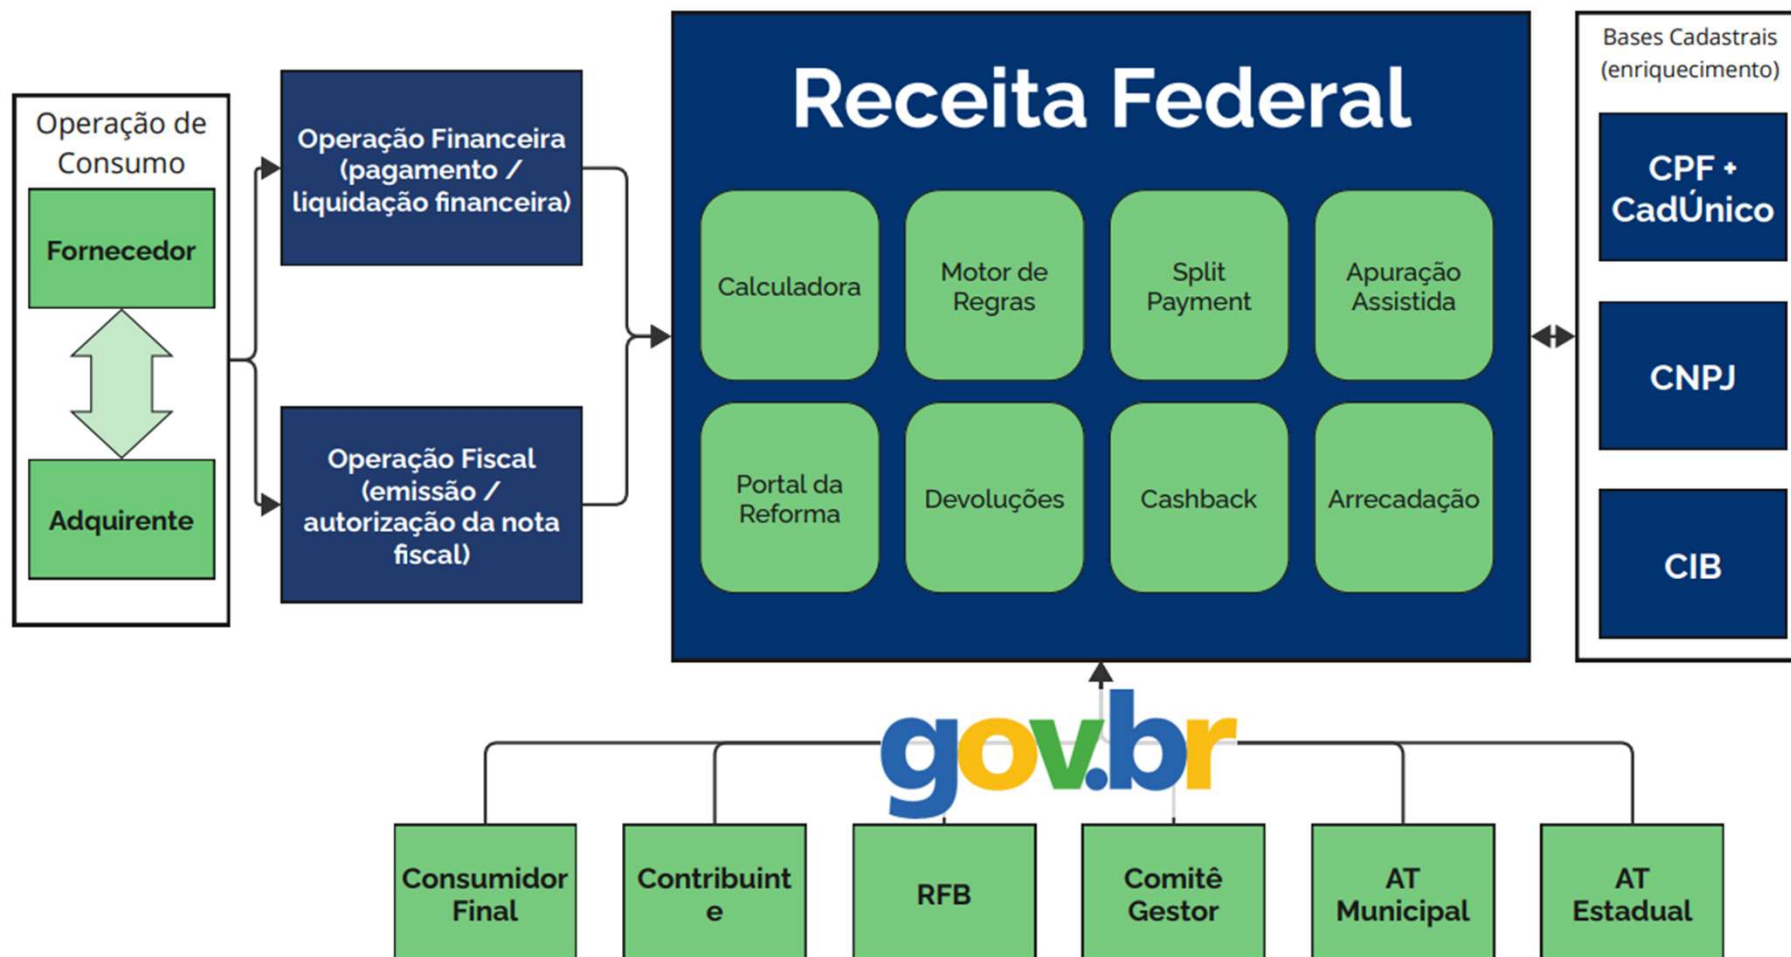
Operação de Consumo

Fornecedor

Adquirente

Operação Financeira (pagamento / liquidação financeira)

Operação Fiscal (emissão / autorização da nota fiscal)

Receita Federal

Calculadora

Motor de Regras

Split Payment

Apuração Assistida

Portal da Reforma

Devoluções

Cashback

Arrecadação

Bases Cadastrais (enriquecimento)

CPF + CadÚnico

CNPJ

CIB

gov.br

Consumidor Final

Contribuint e

RFB

Comitê Gestor

AT Municipal

AT Estadual